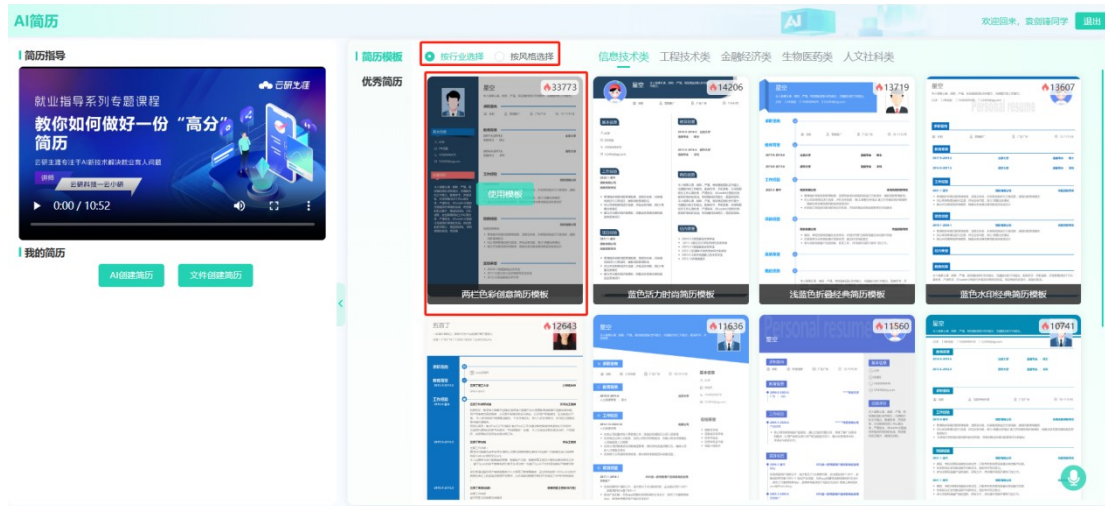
AI简历

欢迎回来，曼剑锋同学 退出

简历指导

云研龙匠

就业指导系列专题课程

教你如何做好一份"高分"简历

云研主播专注于AI新技术解决就业育人问题

讲师

云研科技—云小研

0:00 / 10:52

我的简历

AI创建简历 文件创建简历

简历模板 按行业选择 按风格选择

优秀简历

信息技术类 工程技术类 金融经济类 生物医药类 人文社科类

33773

使用模板

两栏色彩创意简历模板

14206

蓝色活力时尚简历模板

13719

浅蓝色折叠经典简历模板

13607

蓝色水印经典简历模板

12643

11636

11560

Personal resume

10741